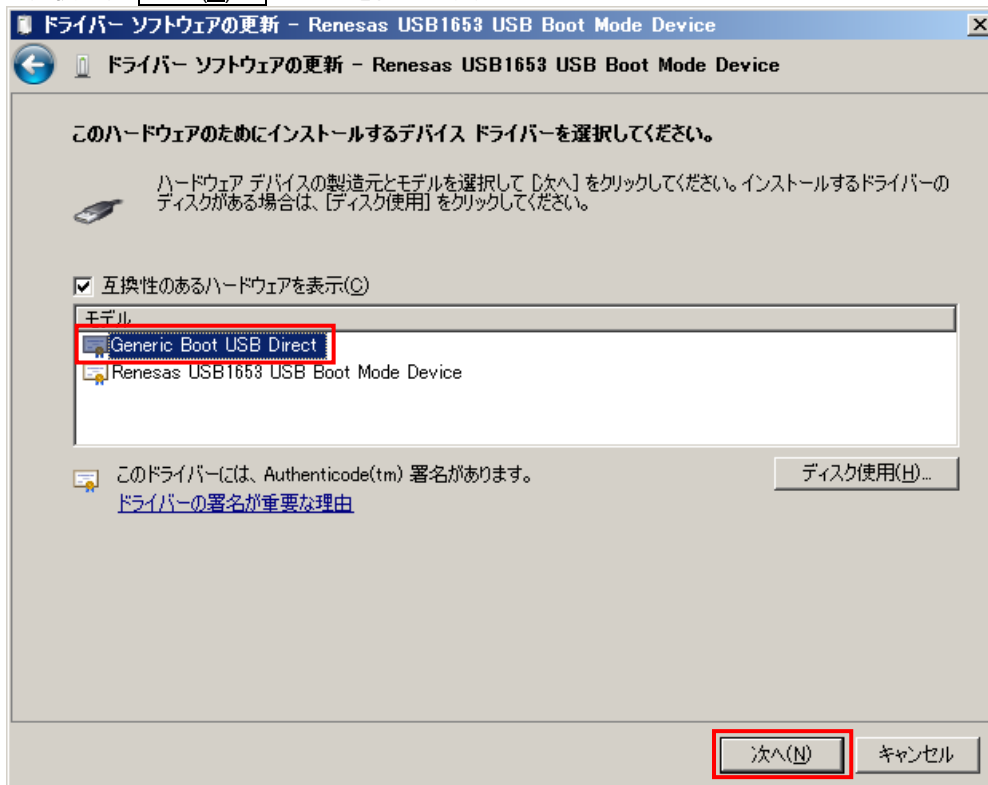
ドライバー ソフトウェアの更新 - Renesas USB1653 USB Boot Mode Device

ドライバー ソフトウェアの更新 - Renesas USB1653 USB Boot Mode Device

このハードウェアのためにインストールするデバイス ドライバーを選択してください。

ハードウェア デバイスの製造元とモデルを選択して [次へ] をクリックしてください。インストールするドライバーのディスクがある場合は、[ディスク使用] をクリックしてください。

互換性のあるハードウェアを表示(C)

モデル

Generic Boot USB Direct
Renesas USB1653 USB Boot Mode Device

このドライバーには、Authenticode(tm) 署名があります。
ドライバーの署名が重要な理由

ディスク使用(H)...

次へ(N)
キャンセル